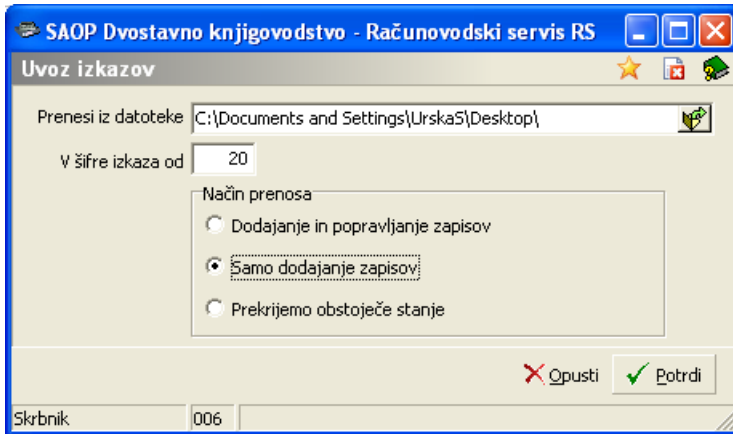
SAOP Dvostavno knjigovodstvo - Računovodski servis RS

Uvoz izkazov

Prenesi iz datoteke C:\Documents and Settings\UrskaS\Desktop\

V šifre izkaza od 20

Način prenosa

Dodajanje in popravljanje zapisov

Samo dodajanje zapisov

Prekrijemo obstoječe stanje

Opusti

Potrdi

Skrbnik

006